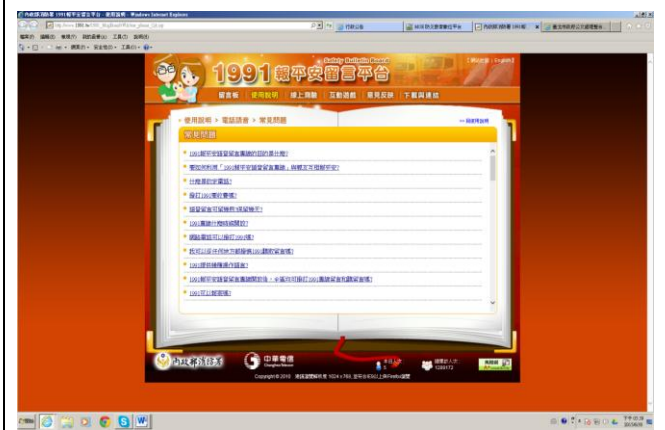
1991報平安留言平台

Safety Bulletin Board

留言板 | 使用說明 | 線上測驗 | 互動遊戲 | 意見反映 | 下載與連結

使用說明 > 電話語音 > 常見問題

常見問題

1991報平安留言板服務的目的是什麼?

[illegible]

什麼是報平安留言?

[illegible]

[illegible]

1991服務什麼時候開始?

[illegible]

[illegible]

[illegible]

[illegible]

1991可以留言嗎?

內政部消防署

中華電信

Copyright © 2010 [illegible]